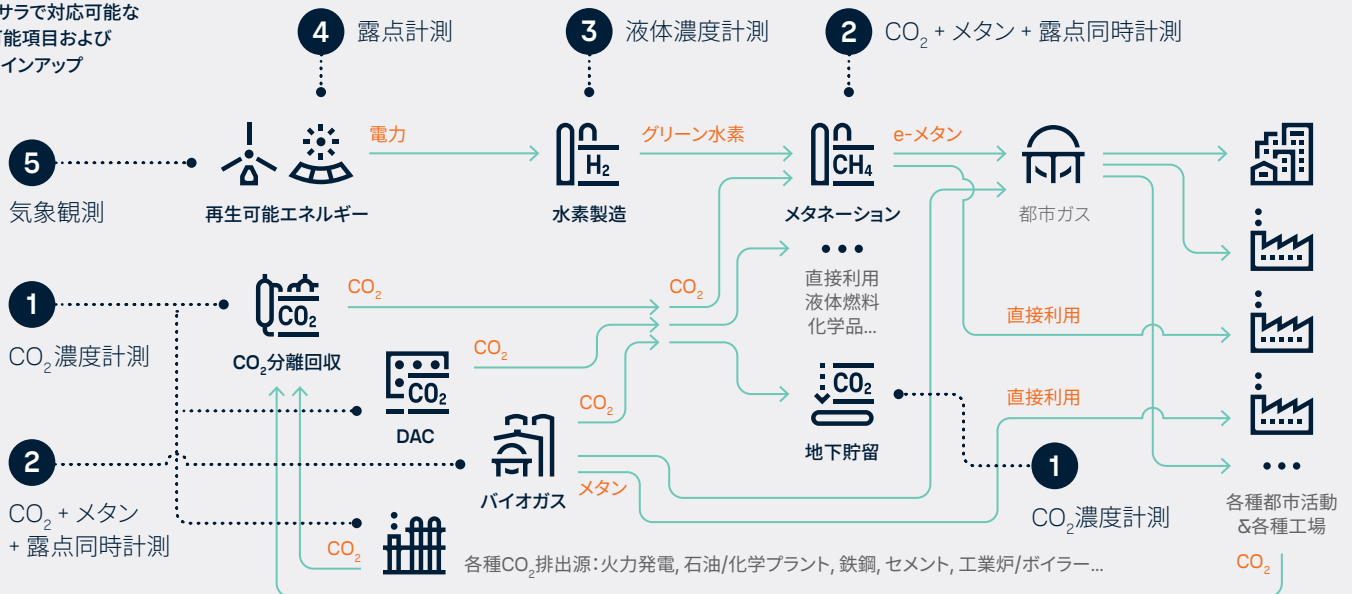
サラで対応可能な
能項目および
インアップ

4 露点計測
3 液体濃度計測
2 $CO_2$ + メタン + 露点同時計測

5
気象観測

電力
再生可能エネルギー
グリーン水素
$H_2$
水素製造
e-メタン
$CH_4$
メタネーション
都市ガス

•••
直接利用用
液体燃料
化学品...

1
$CO_2$濃度計測
$CO_2$
$CO_2$
$CO_2$分離回収
$CO_2$
$CO_2$
DAC
$CO_2$
$CO_2$
$CO_2$
地下貯留
直接利用
直接利用

2
$CO_2$ + メタン
+ 露点同時計測
バイオガス
メタン
1
$CO_2$濃度計測
$CO_2$
各種$CO_2$排出源：火力発電, 石油/化学プラント, 鉄鋼, セメント, 工業炉/ボイラー...
•••
各種都市活動
&各種工場
$CO_2$